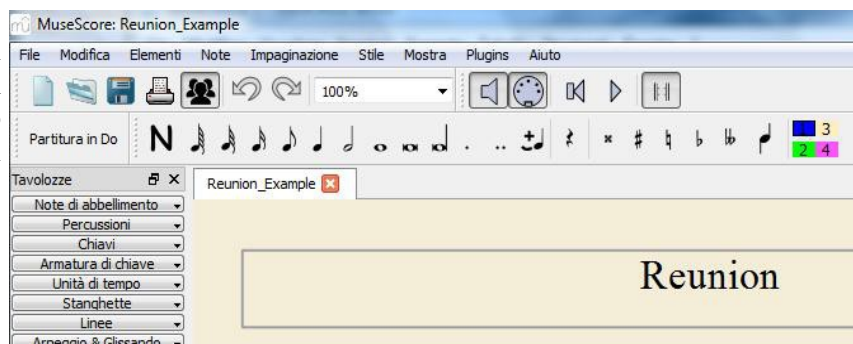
MuseScore: Reunion_Example

File Modifica Elementi Note Impaginazione Stile Mostra Plugins Aiuto

100%

Partitura in Do N

1 3
2 4

Tavolozze
Note di abbellimento
Percussioni
Chiavi
Armatura di chiave
Unità di tempo
Stanghette
Linee
Arpeggio & Glissando

Reunion_Example

Reunion